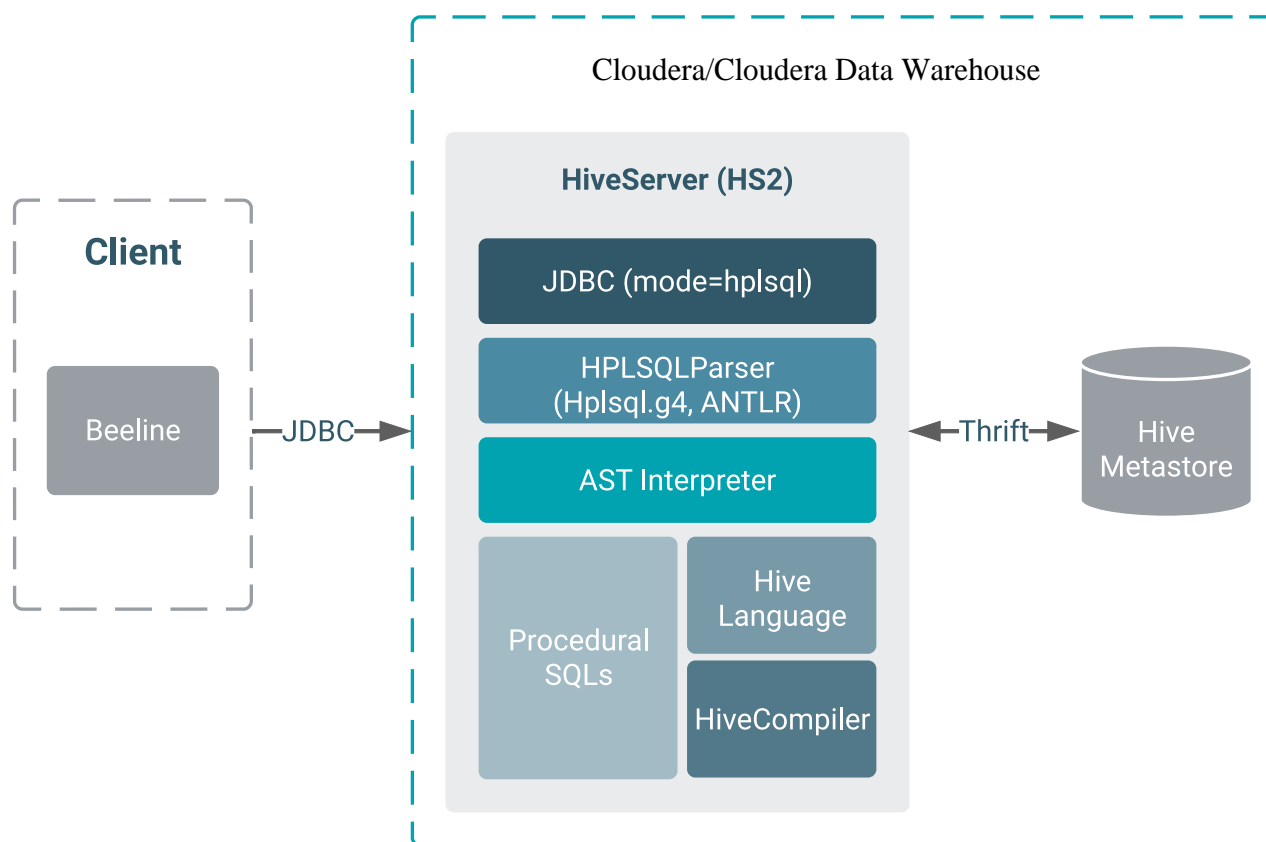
Client

Beeline

JDBC

Cloudera/Cloudera Data Warehouse

HiveServer (HS2)

JDBC (mode=hplsql)

HPLSQLParser (Hplsql.g4, ANTLR)

AST Interpreter

Procedural SQLs

Hive Language

HiveCompiler

Thrift

Hive Metastore